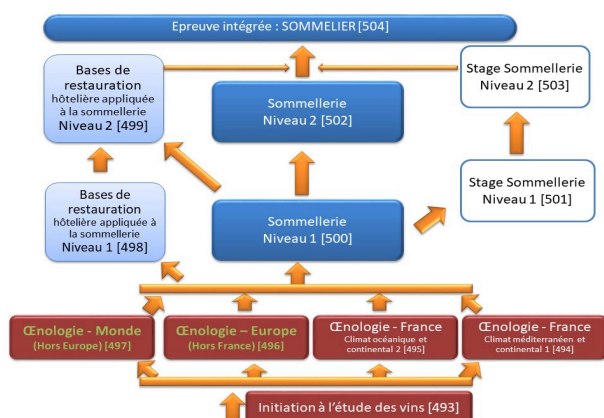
Epreuve intégrée : SOMMELIER [504]

Bases de restauration hôtelière appliquée à la sommellerie Niveau 2 [499]

Sommellerie Niveau 2 [502]

Stage Sommellerie Niveau 2 [503]

Bases de restauration hôtelière appliquée à la sommellerie Niveau 1 [498]

Sommellerie Niveau 1 [500]

Stage Sommellerie Niveau 1 [501]

Œnologie - Monde (Hors Europe) [497]

Œnologie – Europe (Hors France) [496]

Œnologie - France Climat océanique et continental 2 [495]

Œnologie - France Climat méditerranéen et continental 1 [494]

Initiation à l'étude des vins [493]